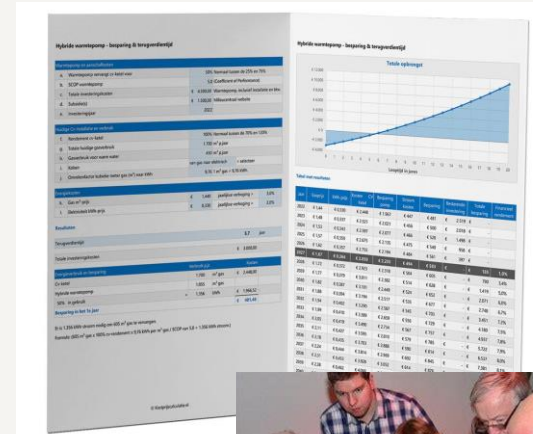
Hybride warmtepomp - besparing & terugverdientijd

Warmtepomp en aanschafkosten

a. Warmtepomp vervangt cv-ketel voor | 30% Normaal tussen de 25% en 70%

b. SCOP warmtepomp | 5,0 (Coëfficient of Performance)

c. Totale investeringskosten | € 4.500,00 Warmtepomp, inclusief installatie en btw

d. Subsidie(s) | € 1.500,00 ISDE-subsidie

e. Investeringsjaar | 2022

Huidige Cv-installatie en verbruik

f. Rendement cv-ketel | 90% Normaal tussen de 70% en 100%

g. Totale huidige gasverbruik | 1.700 m³ per jaar

h. Gasverbruik voor warm water | 400 m³ per jaar

i. Koken | ...

j. Omrekenfactor ...

Energieprijzen

k. Gas m³ prijs | € 1,446 jaarlijkse verhoging = 3,0%

l. Elektriciteit kWh prijs | € 0,336 jaarlijkse verhoging = 2,0%

Resultaten

Terugverdientijd | 3,7 jaar

Totale investeringskosten | € 3.000,00

Energieverbruik en besparing

Cv-ketel | 1.190 m³ gas | € 2.448,00

Hybride warmtepomp | 1.756 kWh | € 1.994,52

Besparing in het 1e jaar

Totale opbrengst

Looptijd in jaren

Totaal met voorbeeld

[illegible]

© Voorjaarsbeurs.nl